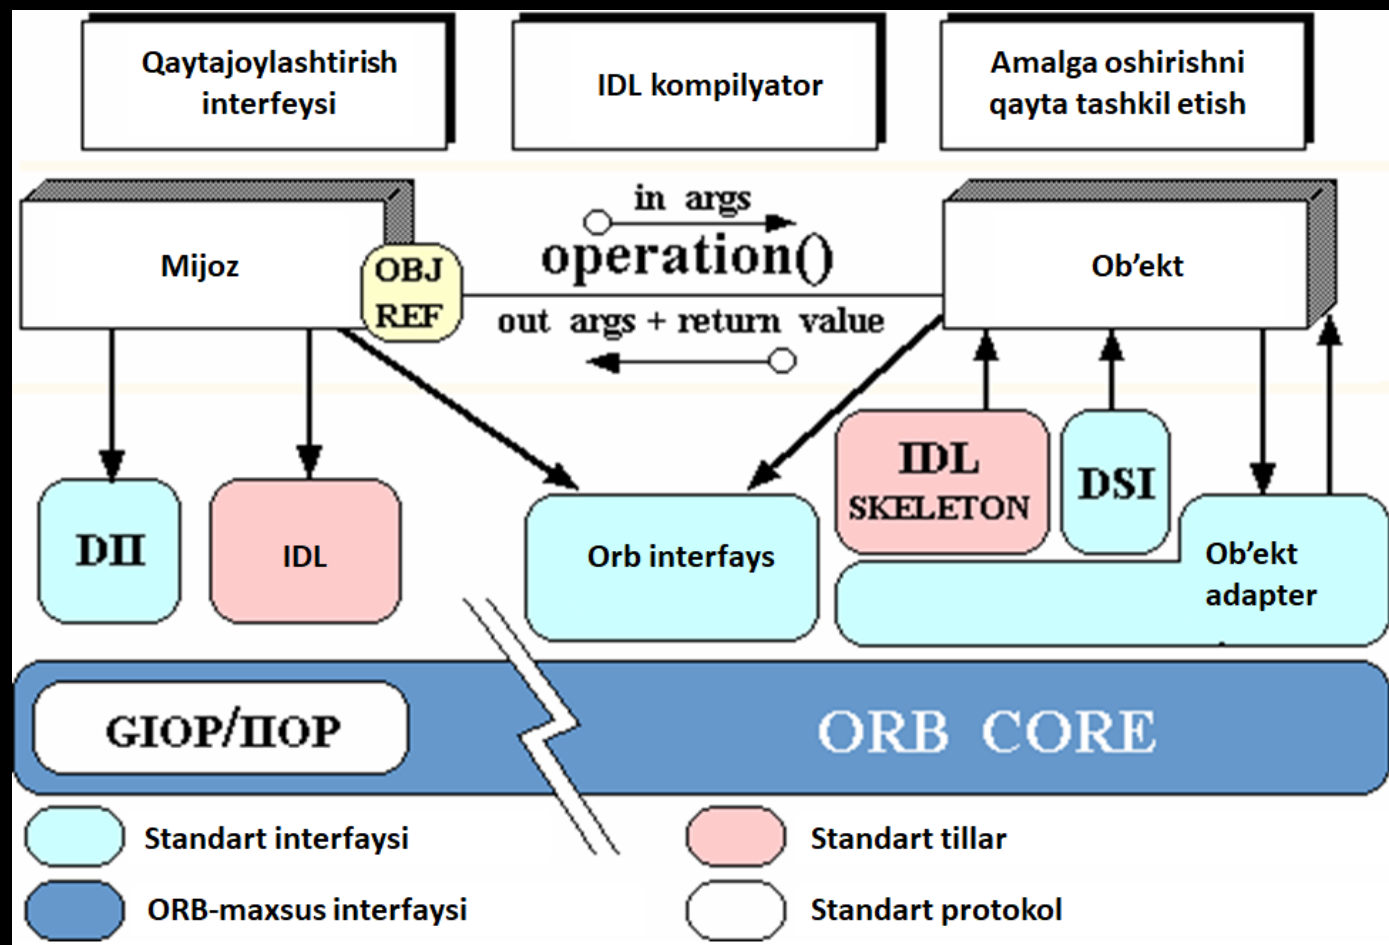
Qaytajoylashtirish interfeysi

IDL kompilyator

Amalga oshirishni qayta tashkil etish

in args

operation()

Mijoz

OBJ REF

out args + return value

Ob’ekt

DII

IDL

Orb interfays

IDL SKELETON

DSI

Ob’ekt adapter

GIOP/IIOP

ORB CORE

Standart interfaysi

Standart tillar

ORB-maxsus interfaysi

Standart protokol